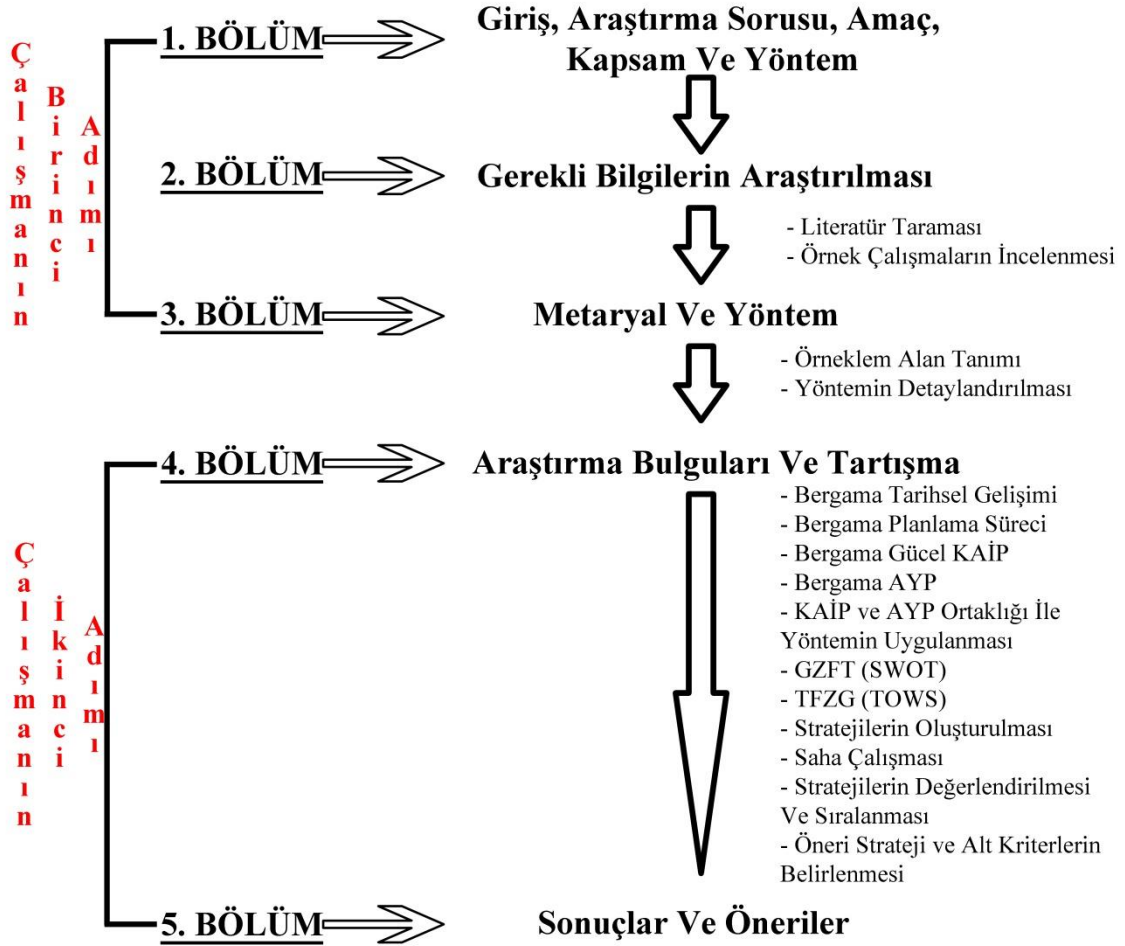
Çalışmanın Birinci Adımı

1. BÖLÜM
Giriş, Araştırma Sorusu, Amaç, Kapsam Ve Yöntem

2. BÖLÜM
Gerekli Bilgilerin Araştırılması
- Literatür Taraması
- Örnek Çalışmaların İncelenmesi

3. BÖLÜM
Metaryal Ve Yöntem
- Örneklem Alan Tanımı
- Yöntemin Detaylandırılması

Çalışmanın İkinci Adımı

4. BÖLÜM
Araştırma Bulguları Ve Tartışma
- Bergama Tarihsel Gelişimi
- Bergama Planlama Süreci
- Bergama Gücel KAİP
- Bergama AYP
- KAİP ve AYP Ortaklığı İle Yöntemin Uygulanması
- GZFT (SWOT)
- TFZG (TOWS)
- Stratejilerin Oluşturulması
- Saha Çalışması
- Stratejilerin Değerlendirilmesi Ve Sıralanması
- Öneri Strateji ve Alt Kriterlerin Belirlenmesi

5. BÖLÜM
Sonuçlar Ve Öneriler